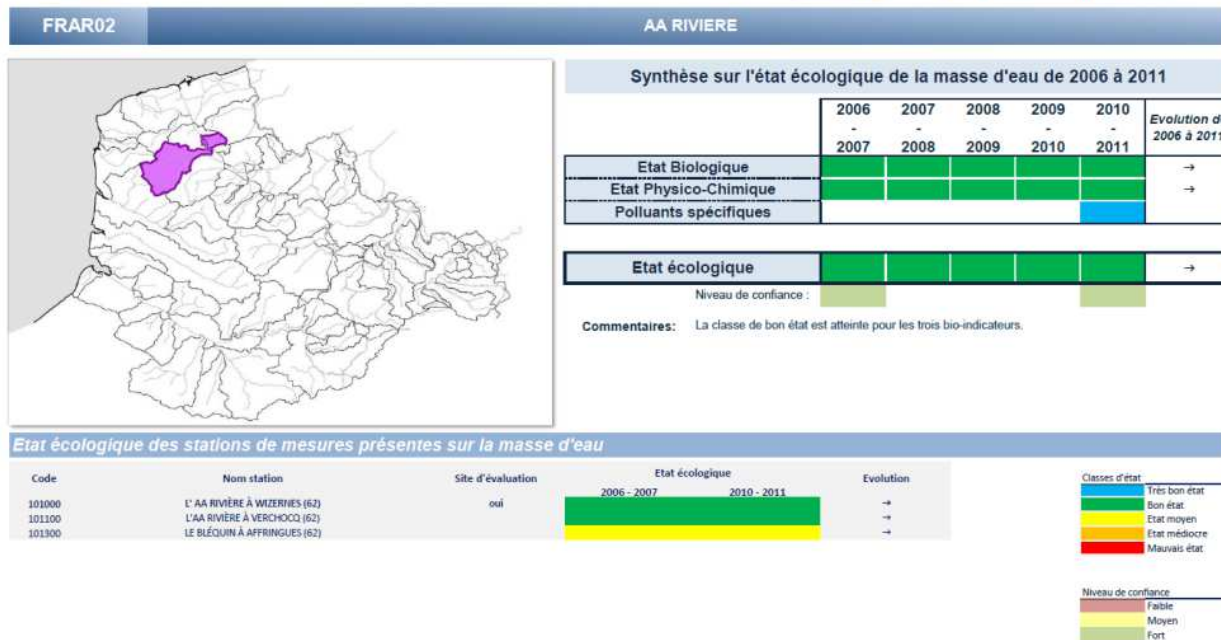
FRAR02

AA RIVIERE

Synthèse sur l'état écologique de la masse d'eau de 2006 à 2011

| | 2006 - 2007 | 2007 - 2008 | 2008 - 2009 | 2009 - 2010 | 2010 - 2011 | Evolution d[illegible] 2006 à 201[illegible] |
|---|---|---|---|---|---|---|
| Etat Biologique | | | | | | → |
| Etat Physico-Chimique | | | | | | → |
| Polluants spécifiques | | | | | | |

| Etat écologique | | | | | | → |
|---|---|---|---|---|---|---|

Niveau de confiance :

Commentaires: La classe de bon état est atteinte pour les trois bio-indicateurs.

Etat écologique des stations de mesures présentes sur la masse d'eau

| Code | Nom station | Site d'évaluation | Etat écologique 2006 - 2007 | Etat écologique 2010 - 2011 | Evolution |
|---|---|---|---|---|---|
| 101000 | L' AA RIVIÈRE À WIZERNES (62) | oui | | | → |
| 101100 | L'AA RIVIÈRE À VERCHOCQ (62) | | | | → |
| 101300 | LE BLÉQUIN À AFFRINGUES (62) | | | | → |

Classes d'état
Très bon état
Bon état
Etat moyen
Etat médiocre
Mauvais état

Niveau de confiance
Faible
Moyen
Fort